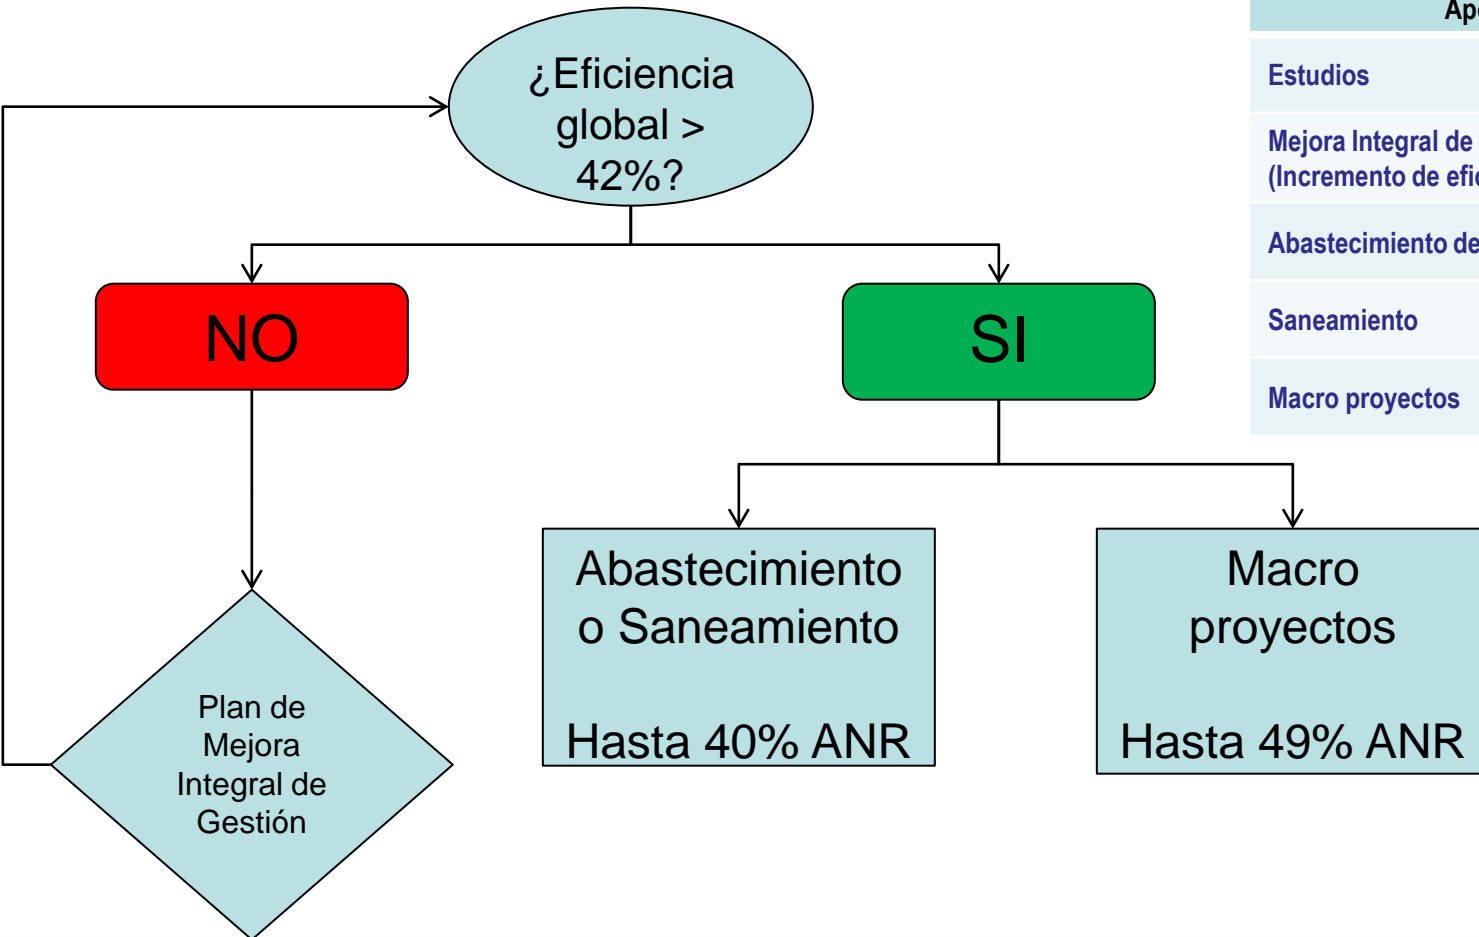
¿Eficiencia global > 42%?

NO

SI

Plan de Mejora Integral de Gestión

Abastecimiento o Saneamiento

Hasta 40% ANR

Macro proyectos

Hasta 49% ANR

| Ap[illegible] |
|---|
| Estudios |
| Mejora Integral de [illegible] (Incremento de efi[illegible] |
| Abastecimiento de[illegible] |
| Saneamiento |
| Macro proyectos |